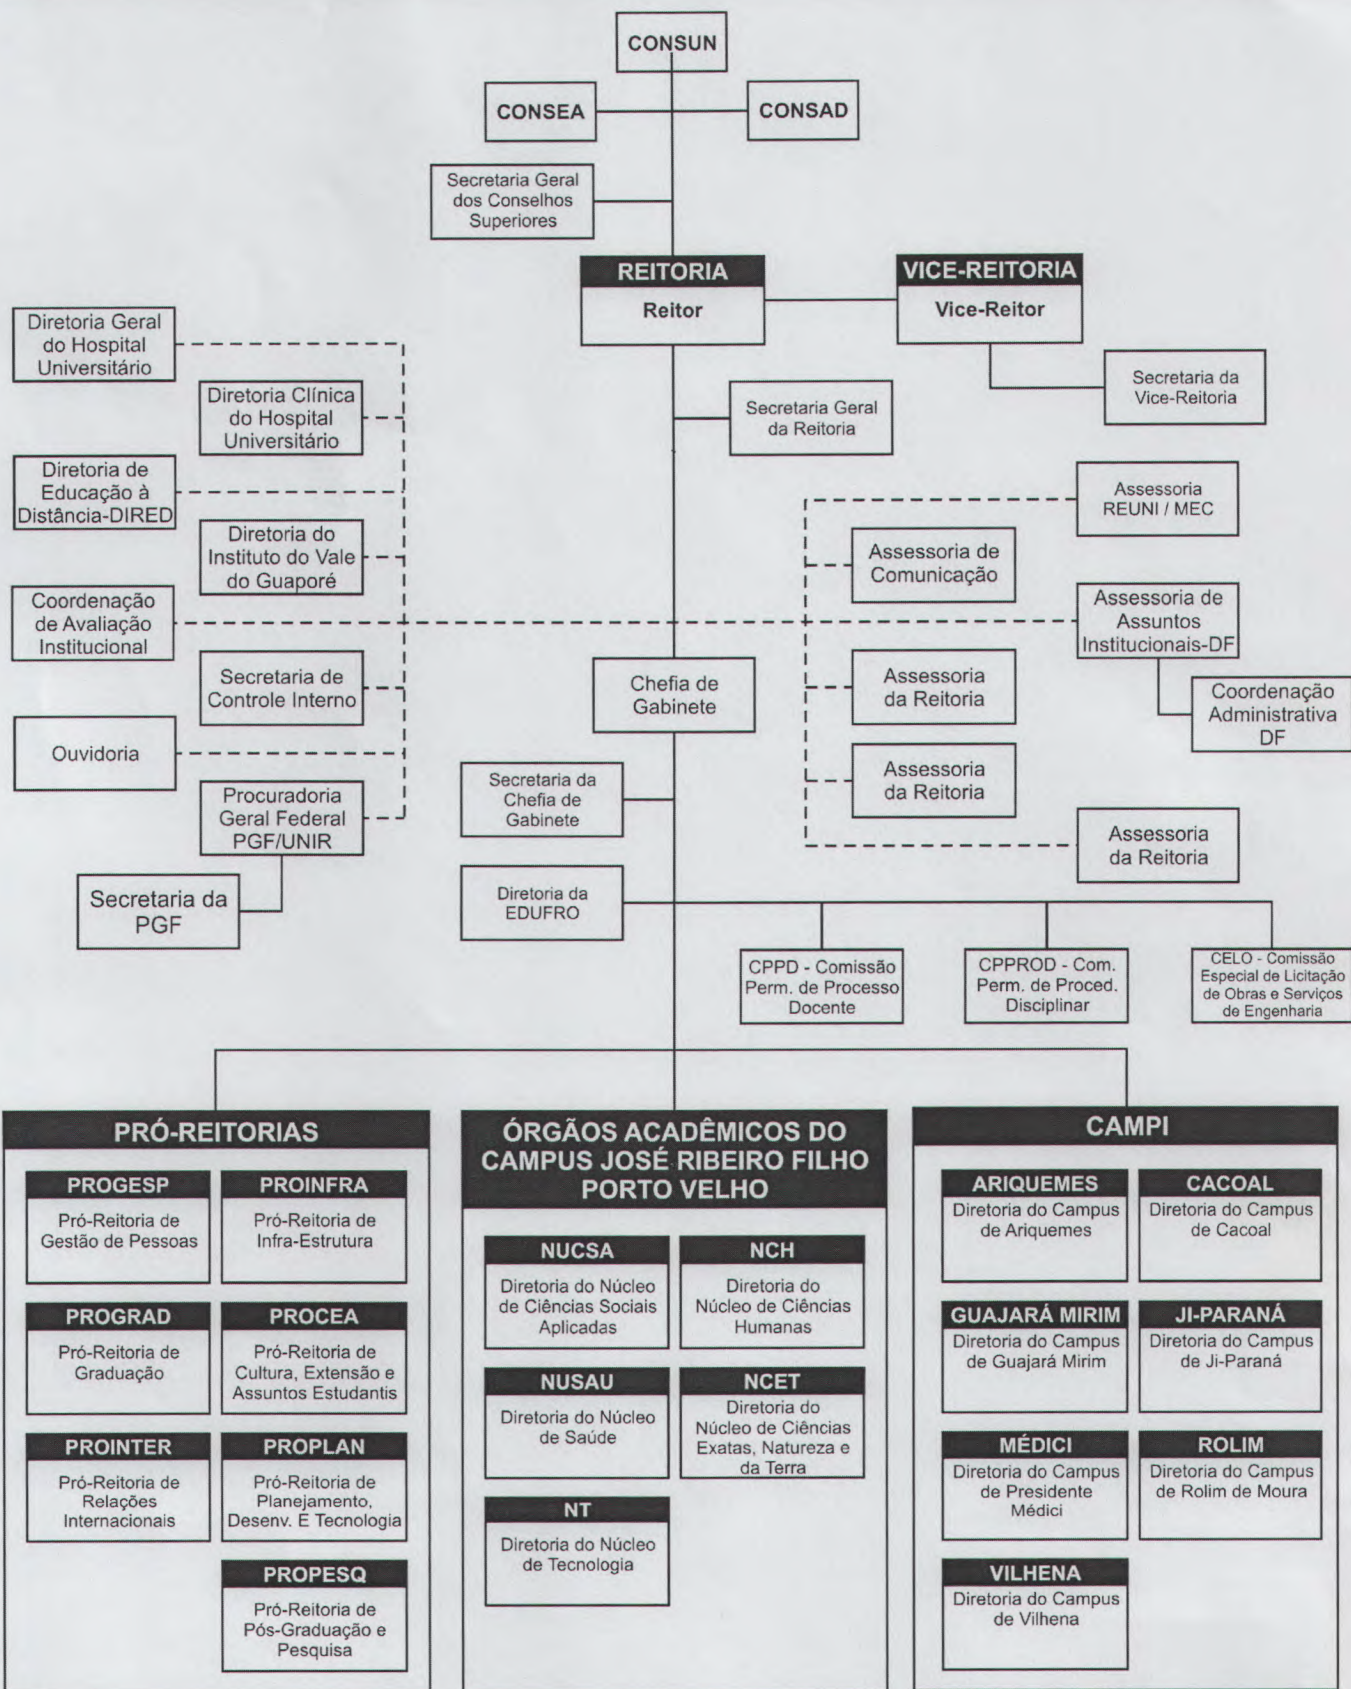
CONSUN

CONSEA

CONSAD

Secretaria Geral dos Conselhos Superiores

REITORIA
Reitor

VICE-REITORIA
Vice-Reitor

Secretaria da Vice-Reitoria

Diretoria Geral do Hospital Universitário

Diretoria Clínica do Hospital Universitário

Diretoria de Educação à Distância-DIRED

Diretoria do Instituto do Vale do Guaporé

Coordenação de Avaliação Institucional

Secretaria de Controle Interno

Ouvidoria

Procuradoria Geral Federal PGF/UNIR

Secretaria da PGF

Secretaria Geral da Reitoria

Assessoria REUNI / MEC

Assessoria de Comunicação

Assessoria de Assuntos Institucionais-DF

Coordenação Administrativa DF

Chefia de Gabinete

Assessoria da Reitoria

Assessoria da Reitoria

Secretaria da Chefia de Gabinete

Assessoria da Reitoria

Diretoria da EDUFRO

CPPD - Comissão Perm. de Processo Docente

CPPROD - Com. Perm. de Proced. Disciplinar

CELO - Comissão Especial de Licitação de Obras e Serviços de Engenharia

PRÓ-REITORIAS

PROGESP
Pró-Reitoria de Gestão de Pessoas

PROINFRA
Pró-Reitoria de Infra-Estrutura

PROGRAD
Pró-Reitoria de Graduação

PROCEA
Pró-Reitoria de Cultura, Extensão e Assuntos Estudantis

PROINTER
Pró-Reitoria de Relações Internacionais

PROPLAN
Pró-Reitoria de Planejamento, Desenv. E Tecnologia

PROPESQ
Pró-Reitoria de Pós-Graduação e Pesquisa

ÓRGÃOS ACADÊMICOS DO CAMPUS JOSÉ RIBEIRO FILHO PORTO VELHO

NUCSA
Diretoria do Núcleo de Ciências Sociais Aplicadas

NCH
Diretoria do Núcleo de Ciências Humanas

NUSAU
Diretoria do Núcleo de Saúde

NCET
Diretoria do Núcleo de Ciências Exatas, Natureza e da Terra

NT
Diretoria do Núcleo de Tecnologia

CAMPI

ARIQUEMES
Diretoria do Campus de Ariquemes

CACOAL
Diretoria do Campus de Cacoal

GUAJARÁ MIRIM
Diretoria do Campus de Guajará Mirim

JI-PARANÁ
Diretoria do Campus de Ji-Paraná

MÉDICI
Diretoria do Campus de Presidente Médici

ROLIM
Diretoria do Campus de Rolim de Moura

VILHENA
Diretoria do Campus de Vilhena